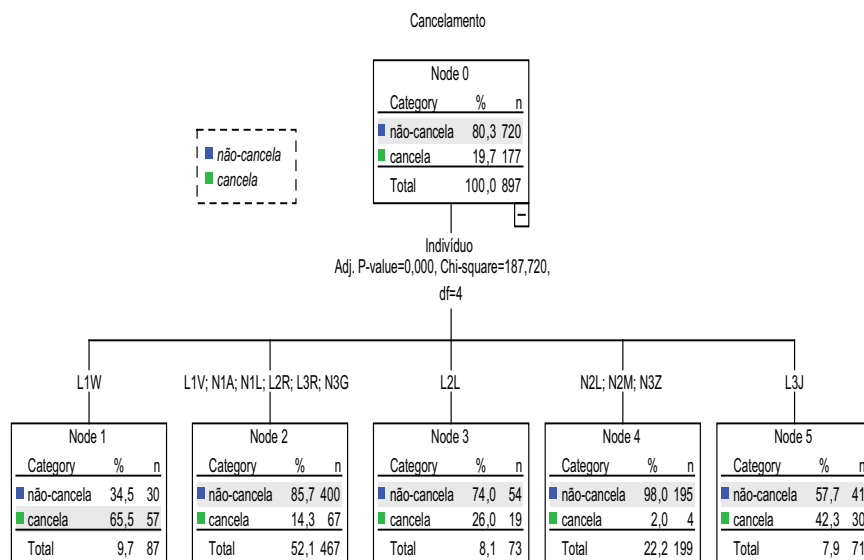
Cancelamento

não-cancela
cancela

Node 0

| Category | % | n |
|---|---|---|
| não-cancela | 80,3 | 720 |
| cancela | 19,7 | 177 |
| Total | 100,0 | 897 |

–

Indivíduo
Adj. P-value=0,000, Chi-square=187,720, df=4

L1W

L1V; N1A; N1L; L2R; L3R; N3G

L2L

N2L; N2M; N3Z

L3J

Node 1

| Category | % | n |
|---|---|---|
| não-cancela | 34,5 | 30 |
| cancela | 65,5 | 57 |
| Total | 9,7 | 87 |

Node 2

| Category | % | n |
|---|---|---|
| não-cancela | 85,7 | 400 |
| cancela | 14,3 | 67 |
| Total | 52,1 | 467 |

Node 3

| Category | % | n |
|---|---|---|
| não-cancela | 74,0 | 54 |
| cancela | 26,0 | 19 |
| Total | 8,1 | 73 |

Node 4

| Category | % | n |
|---|---|---|
| não-cancela | 98,0 | 195 |
| cancela | 2,0 | 4 |
| Total | 22,2 | 199 |

Node 5

| Category | % | n |
|---|---|---|
| não-cancela | 57,7 | 41 |
| cancela | 42,3 | 30 |
| Total | 7,9 | 71 |